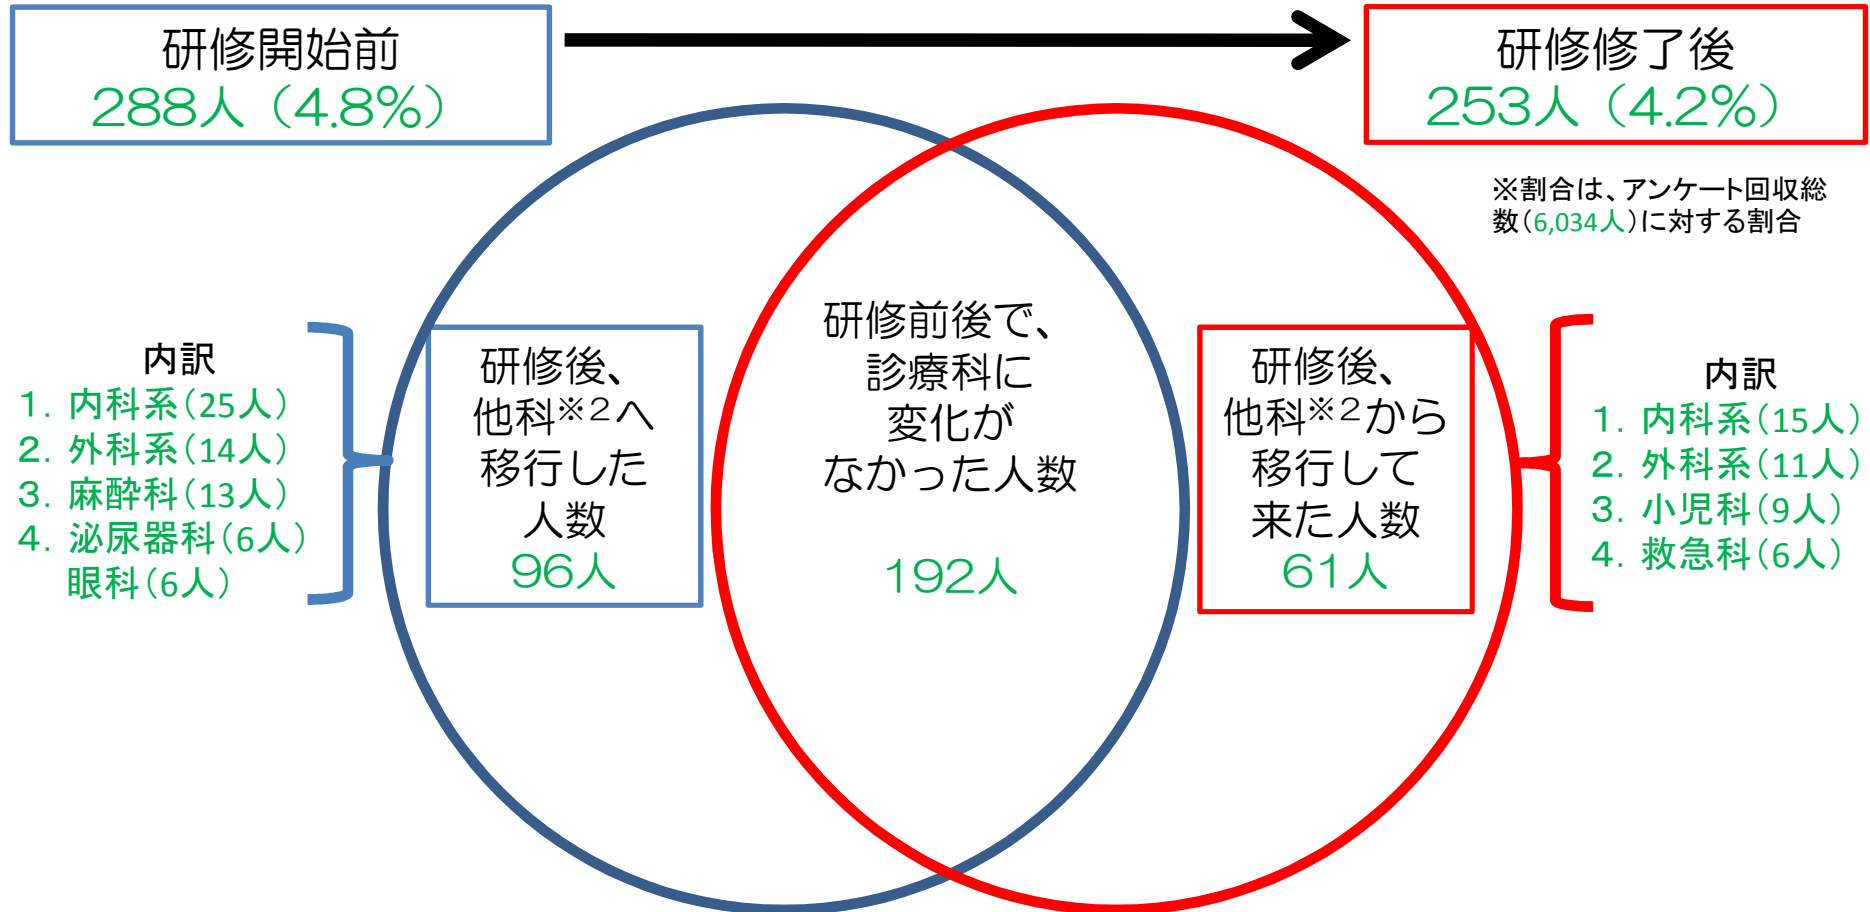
研修開始前
288人（4.8%）

研修修了後
253人（4.2%）

※割合は、アンケート回収総数（6,034人）に対する割合

内訳
1. 内科系（25人）
2. 外科系（14人）
3. 麻酔科（13人）
4. 泌尿器科（6人）
眼科（6人）

研修後、他科※2へ移行した人数
96人

研修前後で、診療科に変化がなかった人数
192人

研修後、他科※2から移行して来た人数
61人

内訳
1. 内科系（15人）
2. 外科系（11人）
3. 小児科（9人）
4. 救急科（6人）